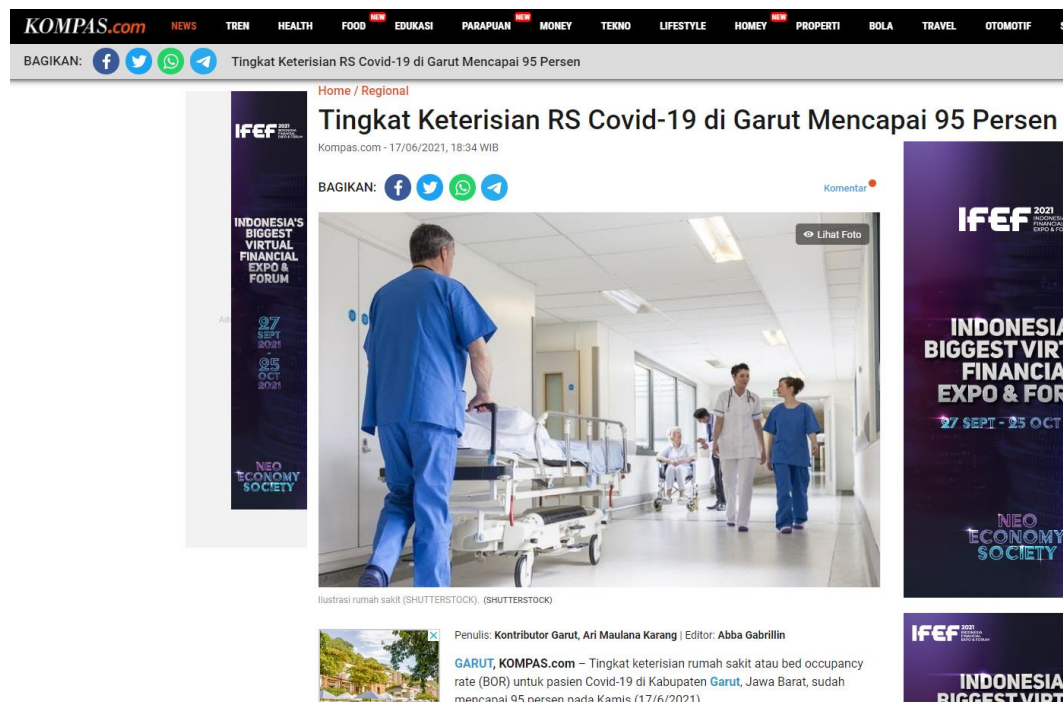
KOMPAS.com NEWS TREN HEALTH FOOD NEW EDUKASI PARAPUAN NEW MONEY TEKNO LIFESTYLE HOMEY NEW PROPERTI BOLA TRAVEL OTOMOTIF

BAGIKAN: Tingkat Keterisian RS Covid-19 di Garut Mencapai 95 Persen

Home / Regional

Tingkat Keterisian RS Covid-19 di Garut Mencapai 95 Persen

Kompas.com - 17/06/2021, 18:34 WIB

BAGIKAN:

Komentar

Lihat Foto

Ilustrasi rumah sakit (SHUTTERSTOCK). (SHUTTERSTOCK)

Penulis: Kontributor Garut, Ari Maulana Karang | Editor: Abba Gabrillin

GARUT, KOMPAS.com – Tingkat keterisian rumah sakit atau bed occupancy rate (BOR) untuk pasien Covid-19 di Kabupaten Garut, Jawa Barat, sudah mencapai 95 persen pada Kamis (17/6/2021).

IFEF 2021

INDONESIA'S BIGGEST VIRTUAL FINANCIAL EXPO & FORUM

27 SEPT 2021 - 25 OCT 2021

NEO ECONOMY SOCIETY

IFEF 2021

INDONESIA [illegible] BIGGEST VIRT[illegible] FINANCIA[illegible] EXPO & FOR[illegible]

27 SEPT - 25 OCT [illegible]

NEO ECONOMY SOCIETY

IFEF 2021

INDONESIA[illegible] BIGGEST VIRT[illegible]